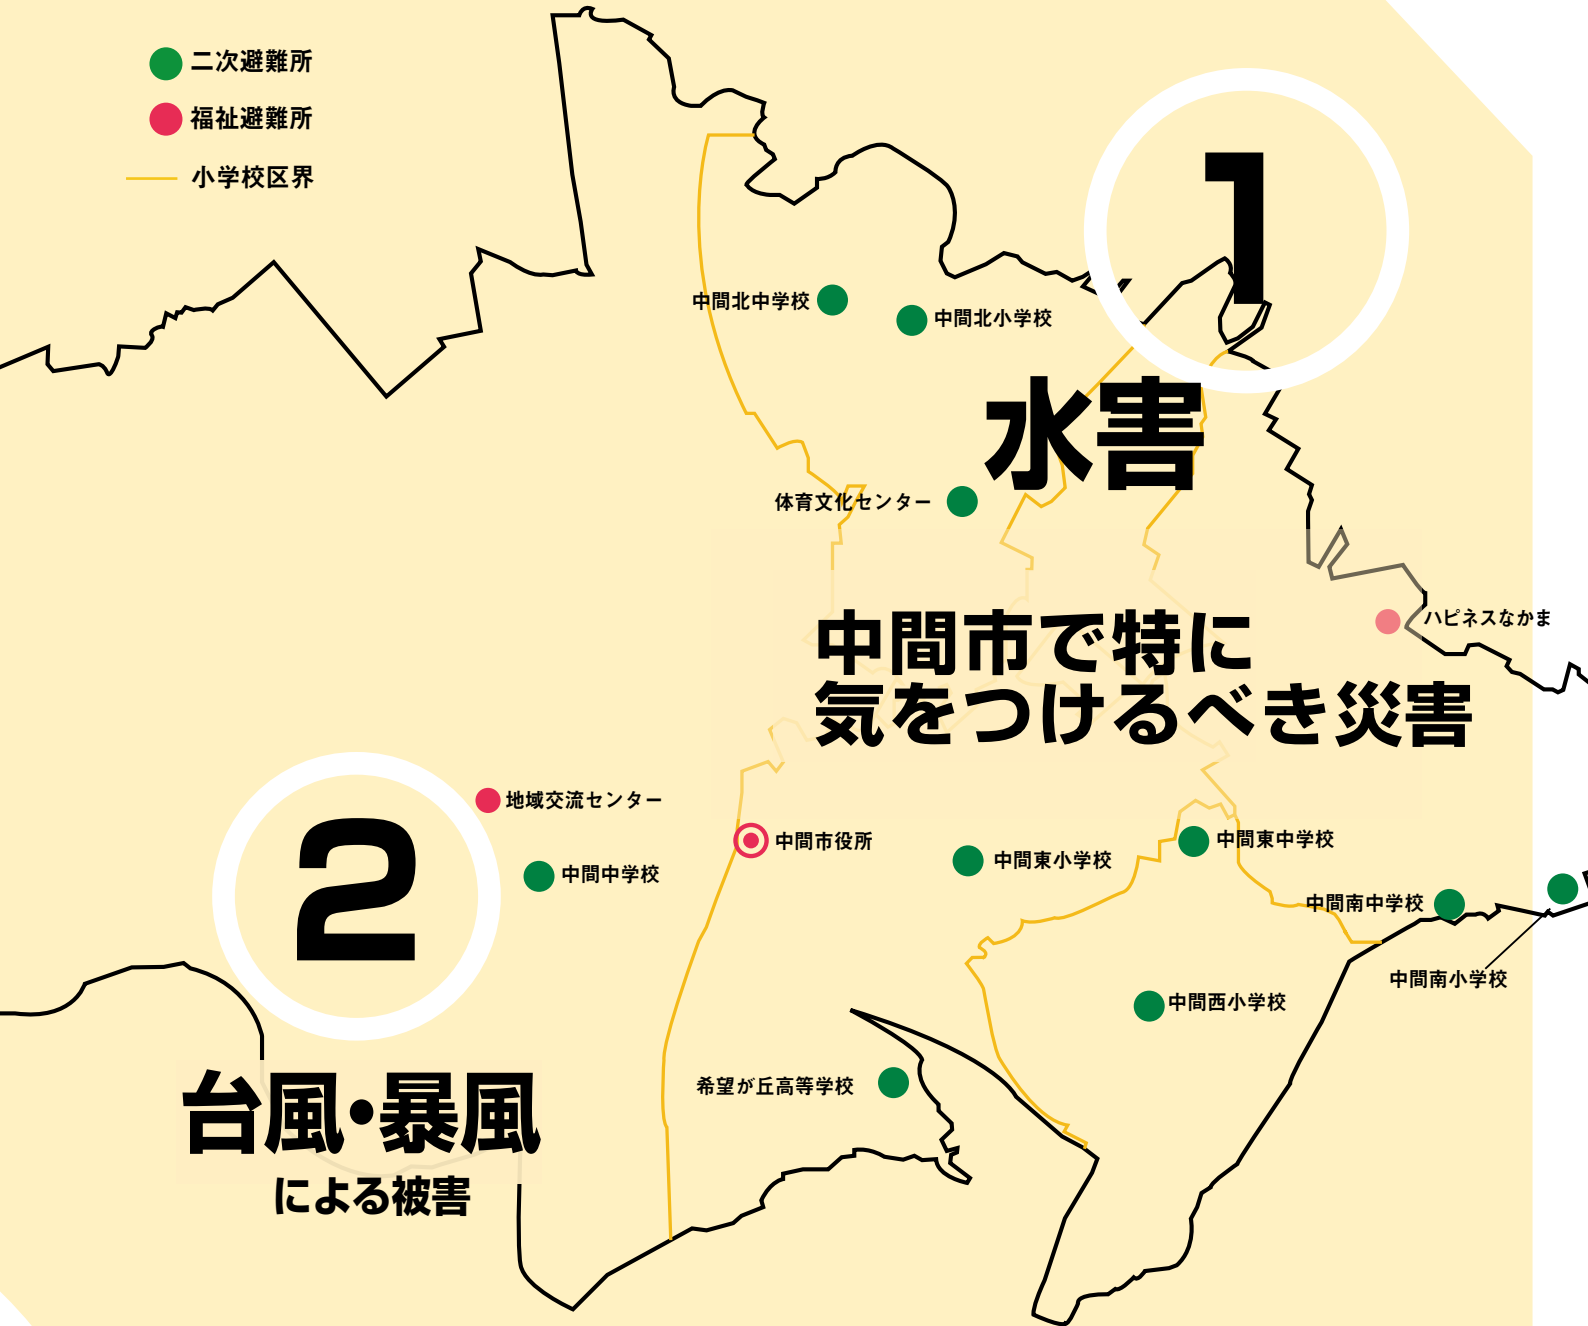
二次避難所
福祉避難所
小学校区界

1
水害

中間北中学校
中間北小学校
体育文化センター
ハピネスなかま

中間市で特に
気をつけるべき災害

地域交流センター
中間中学校
中間市役所
中間東小学校
中間東中学校
中間南中学校
中間南小学校
中間西小学校
希望が丘高等学校

2
台風・暴風
による被害